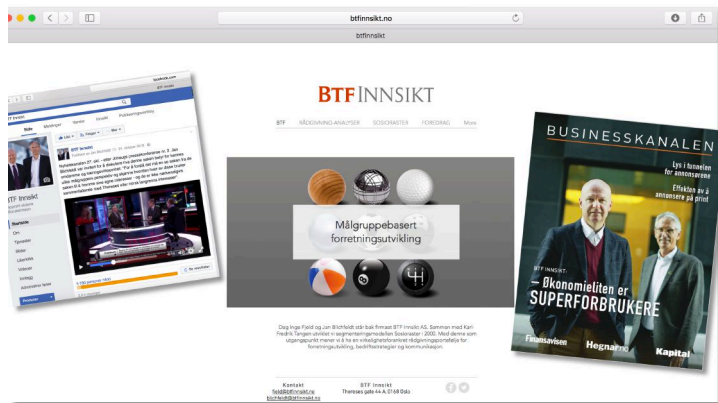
btfinnsikt.no

btfinnsikt

BTF INNSIKT

BTF RÅDGIVNING ANALYSER SOSIORASTER FOREDRAG More

Målgruppebasert forretningsutvikling

Dag Inge Fjeld og Jan Bichfeldt står bak firmaet BTF Innsikt AS. Sammen med Kari Fredrik Tangen utviklet vi segmenteringsmodellen Sosioraster i 2000. Med denne som utgangspunkt mener vi å ha en velutprøvd rådgivningsportefølje for forretningsutvikling, bedriftsstrategier og kommunikasjon.

Kontakt
fjeld@btfinnsikt.no
bichfeldt@btfinnsikt.no

BTF Innsikt
Therese gate 44 A, 0168 Oslo

BTF Innsikt

BUSINESSKANALEN

Lys i tunnelen for annonsørene

Effekten av å annonsere på print

BTF INNSIKT:
– Økonomieliten er SUPERFORBRUKERE

Finansavisen
Hegnar
Kapital